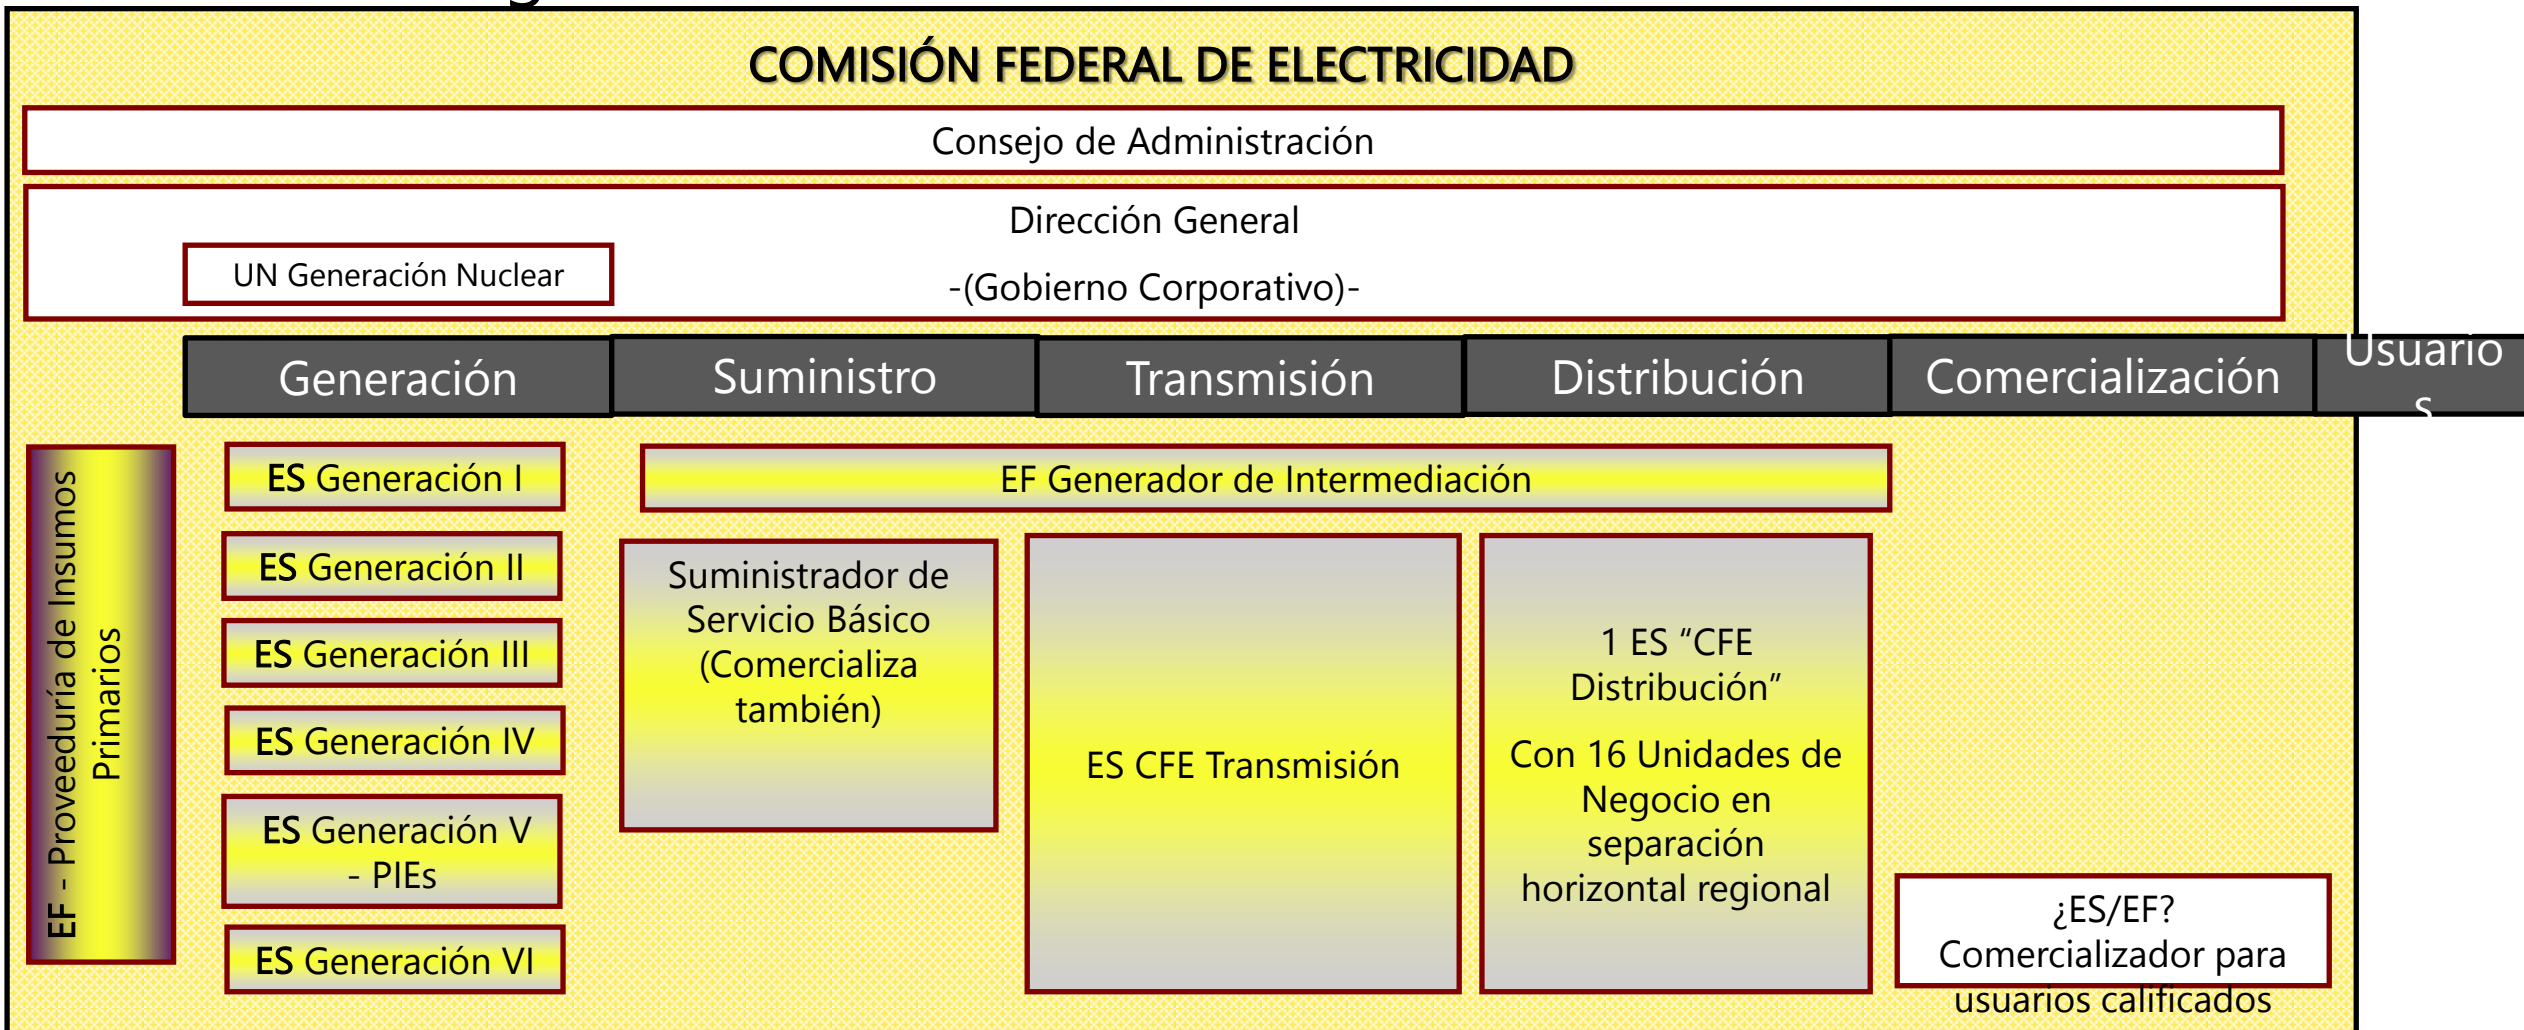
COMISIÓN FEDERAL DE ELECTRICIDAD

Consejo de Administración

Dirección General

UN Generación Nuclear

-(Gobierno Corporativo)-

| Generación | Suministro | Transmisión | Distribución | Comercialización | Usuarios |
|---|---|---|---|---|---|

EF - Proveeduría de Insumos Primarios

ES Generación I

ES Generación II

ES Generación III

ES Generación IV

ES Generación V - PIEs

ES Generación VI

EF Generador de Intermediación

Suministrador de Servicio Básico (Comercializa también)

ES CFE Transmisión

1 ES "CFE Distribución"

Con 16 Unidades de Negocio en separación horizontal regional

¿ES/EF? Comercializador para usuarios calificados